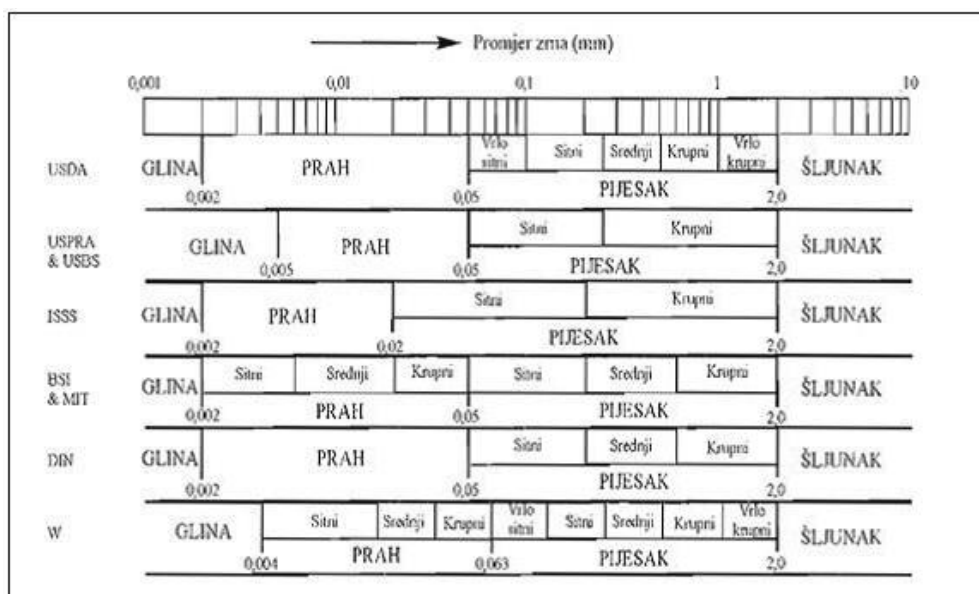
Promjer zrna (mm)

0,001 0,01 0,1 1 10

USDA GLINA PRAH Vrlo sitni Sitni Srednji Krupni Vrlo krupni ŠLJUNAK
0,002 0,05 PIJESAK 2,0

USPRA & USBS GLINA PRAH Sitni Krupni ŠLJUNAK
0,005 0,05 PIJESAK 2,0

ISSS GLINA PRAH Sitni Krupni ŠLJUNAK
0,002 0,02 PIJESAK 2,0

BSI & MIT GLINA Sitni Srednji Krupni Sitni Srednji Krupni ŠLJUNAK
0,002 PRAH 0,05 PIJESAK 2,0

DIN GLINA PRAH Sitni Srednji Krupni ŠLJUNAK
0,002 0,05 PIJESAK 2,0

W GLINA Sitni Srednji Krupni Vrlo sitni Sitni Srednji Krupni Vrlo krupni ŠLJUNAK
0,004 PRAH 0,063 PIJESAK 2,0